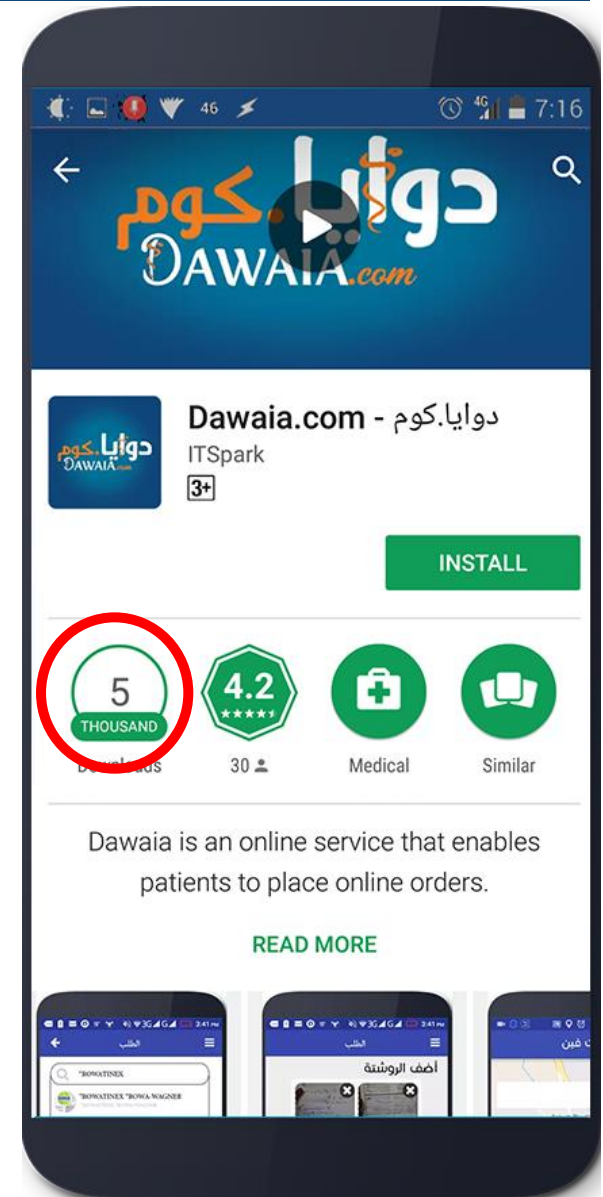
46 4G 7:16

دوايا.كوم
DAWAIA.com

دوايا.كوم
DAWAIA.com

Dawaia.com - دوايا.كوم
ITSpark
3+

INSTALL

5
THOUSAND
Downloads

4.2
★★★★★
30

Medical

Similar

Dawaia is an online service that enables patients to place online orders.

READ MORE

الطلب
"BOWATINEX
"BOWATINEX "BOWA-WAGNER

الطلب
أضف الروشتة

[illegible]